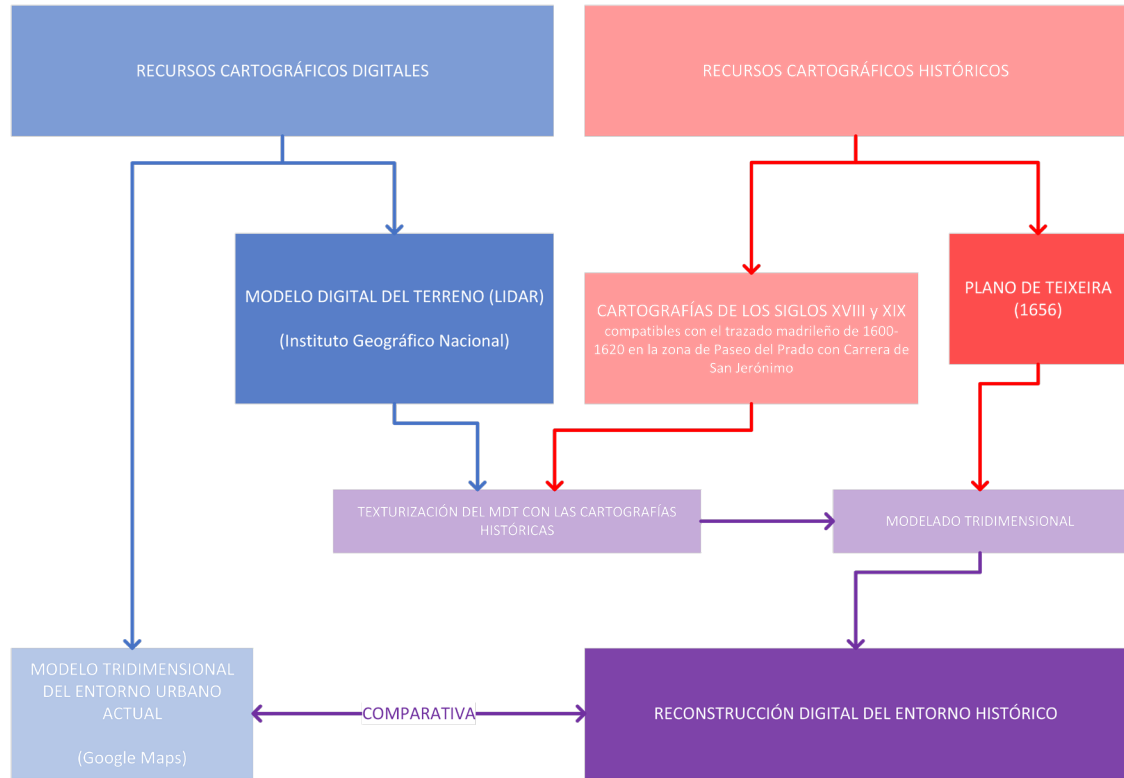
RECURSOS CARTOGRÁFICOS DIGITALES

RECURSOS CARTOGRÁFICOS HISTÓRICOS

MODELO DIGITAL DEL TERRENO (LIDAR)

(Instituto Geográfico Nacional)

CARTOGRAFÍAS DE LOS SIGLOS XVIII y XIX
compatibles con el trazado madrileño de 1600-1620 en la zona de Paseo del Prado con Carrera de San Jerónimo

PLANO DE TEIXEIRA (1656)

TEXTURIZACIÓN DEL MDT CON LAS CARTOGRAFÍAS HISTÓRICAS

MODELADO TRIDIMENSIONAL

MODELO TRIDIMENSIONAL DEL ENTORNO URBANO ACTUAL

(Google Maps)

COMPARATIVA

RECONSTRUCCIÓN DIGITAL DEL ENTORNO HISTÓRICO